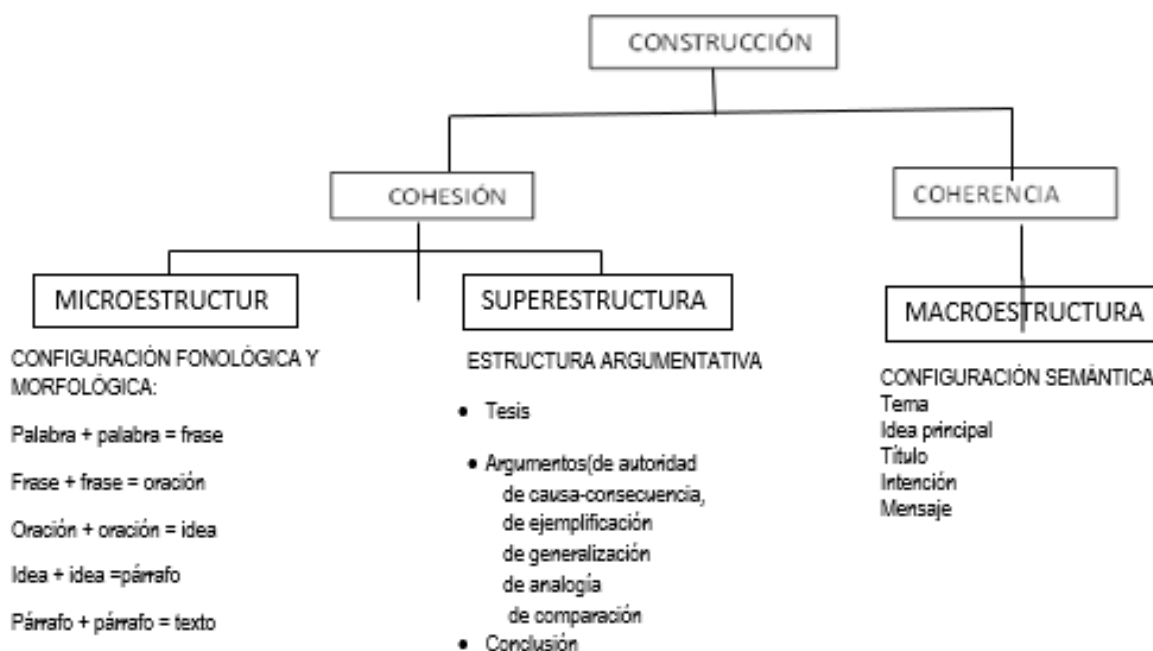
CONSTRUCCIÓN

COHESIÓN

COHERENCIA

MICROESTRUCTUR

SUPERESTRUCTURA

MACROESTRUCTURA

CONFIGURACIÓN FONOLÓGICA Y MORFOLÓGICA:

Palabra + palabra = frase

Frase + frase = oración

Oración + oración = idea

Idea + idea =párrafo

Párrafo + párrafo = texto

ESTRUCTURA ARGUMENTATIVA

• Tesis

• Argumentos(de autoridad de causa-consecuencia, de ejemplificación de generalización de analogía de comparación

• Conclusión

CONFIGURACIÓN SEMÁNTICA
Tema
Idea principal
Título
Intención
Mensaje